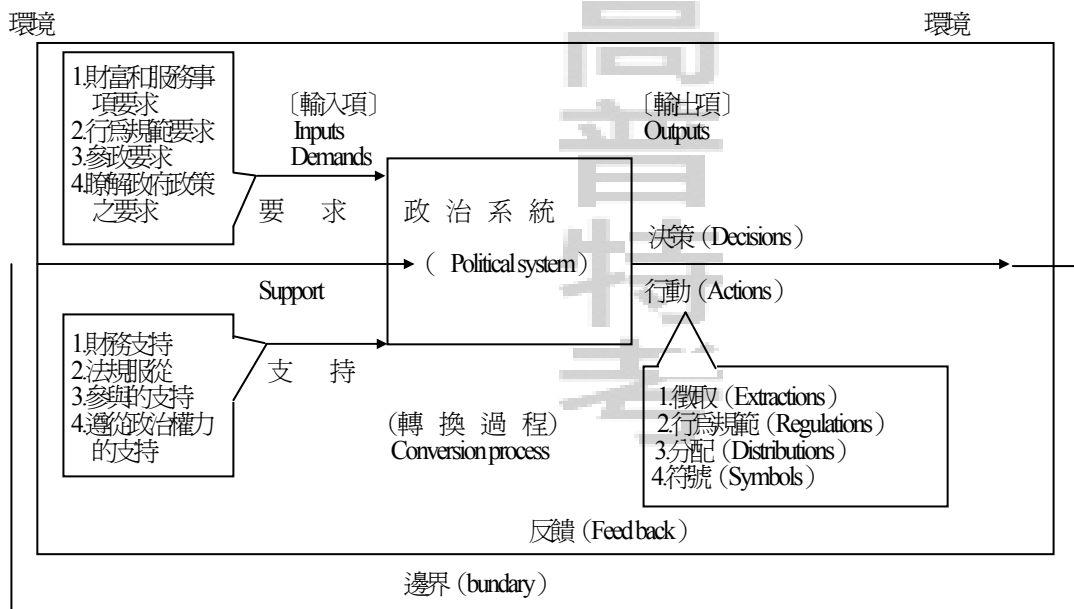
環境

環境

1.財富和服務事項要求
2.行爲規範要求
3.參政要求
4.瞭解政府政策之要求

〔輸入項〕
Inputs
Demands

要　求

〔輸出項〕
Outputs

政治系統
（ Political system）

決策（Decisions）

Support

行動（Actions）

1.財務支持
2.法規服從
3.參與的支持
4.遵從政治權力的支持

支　持

（轉換過程）
Conversion process

1.徵取（Extractions）
2.行爲規範（Regulations）
3.分配（Distributions）
4.符號（Symbols）

反饋（Feed back）

邊界（bundary）